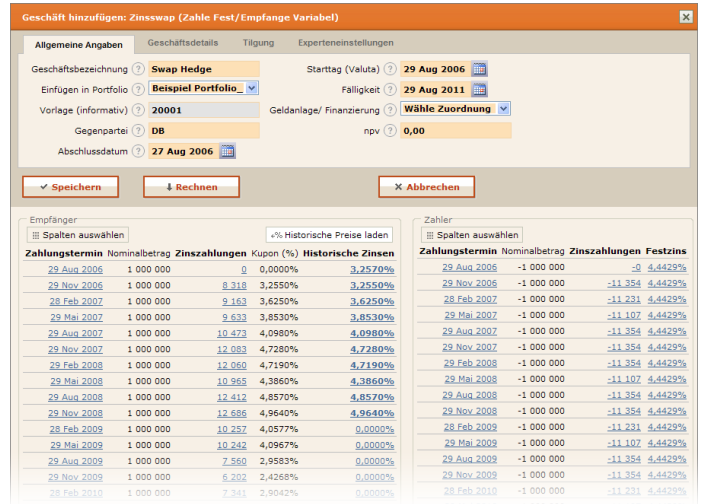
Geschäft hinzufügen: Zinsswap (Zahle Fest/Empfange Variabel)

Allgemeine Angaben | Geschäftsdetails | Tilgung | Experteneinstellungen

Geschäftsbezeichnung ? Swap Hedge
Einfügen in Portfolio ? Beispiel Portfolio_
Vorlage (informativ) ? 20001
Gegenpartei ? DB
Abschlussdatum ? 27 Aug 2006

Starttag (Valuta) ? 29 Aug 2006
Fälligkeit ? 29 Aug 2011
Geldanlage/ Finanzierung ? Wähle Zuordnung
npv ? 0,00

Speichern | Rechnen | Abbrechen

Empfänger
Spalten auswählen | Historische Preise laden

| Zahlungstermin | Nominalbetrag | Zinszahlungen | Kupon (%) | Historische Zinsen |
|---|---|---|---|---|
| 29 Aug 2006 | 1 000 000 | 0 | 0,0000% | 3,2570% |
| 29 Nov 2006 | 1 000 000 | 8 318 | 3,2550% | 3,2550% |
| 28 Feb 2007 | 1 000 000 | 9 163 | 3,6250% | 3,6250% |
| 29 Mai 2007 | 1 000 000 | 9 633 | 3,8530% | 3,8530% |
| 29 Aug 2007 | 1 000 000 | 10 473 | 4,0980% | 4,0980% |
| 29 Nov 2007 | 1 000 000 | 12 083 | 4,7280% | 4,7280% |
| 29 Feb 2008 | 1 000 000 | 12 060 | 4,7190% | 4,7190% |
| 29 Mai 2008 | 1 000 000 | 10 965 | 4,3860% | 4,3860% |
| 29 Aug 2008 | 1 000 000 | 12 412 | 4,8570% | 4,8570% |
| 29 Nov 2008 | 1 000 000 | 12 686 | 4,9640% | 4,9640% |
| 28 Feb 2009 | 1 000 000 | 10 257 | 4,0577% | 0,0000% |
| 29 Mai 2009 | 1 000 000 | 10 242 | 4,0967% | 0,0000% |
| 29 Aug 2009 | 1 000 000 | 7 560 | 2,9583% | 0,0000% |
| 29 Nov 2009 | 1 000 000 | 6 202 | 2,4268% | 0,0000% |
| 28 Feb 2010 | 1 000 000 | 7 341 | 2,9042% | 0,0000% |

Zahler
Spalten auswählen

| Zahlungstermin | Nominalbetrag | Zinszahlungen | Festzins |
|---|---|---|---|
| 29 Aug 2006 | -1 000 000 | -0 | 4,4429% |
| 29 Nov 2006 | -1 000 000 | -11 354 | 4,4429% |
| 28 Feb 2007 | -1 000 000 | -11 231 | 4,4429% |
| 29 Mai 2007 | -1 000 000 | -11 107 | 4,4429% |
| 29 Aug 2007 | -1 000 000 | -11 354 | 4,4429% |
| 29 Nov 2007 | -1 000 000 | -11 354 | 4,4429% |
| 29 Feb 2008 | -1 000 000 | -11 354 | 4,4429% |
| 29 Mai 2008 | -1 000 000 | -11 107 | 4,4429% |
| 29 Aug 2008 | -1 000 000 | -11 354 | 4,4429% |
| 29 Nov 2008 | -1 000 000 | -11 354 | 4,4429% |
| 28 Feb 2009 | -1 000 000 | -11 231 | 4,4429% |
| 29 Mai 2009 | -1 000 000 | -11 107 | 4,4429% |
| 29 Aug 2009 | -1 000 000 | -11 354 | 4,4429% |
| 29 Nov 2009 | -1 000 000 | -11 354 | 4,4429% |
| 28 Feb 2010 | -1 000 000 | -11 231 | 4,4429% |